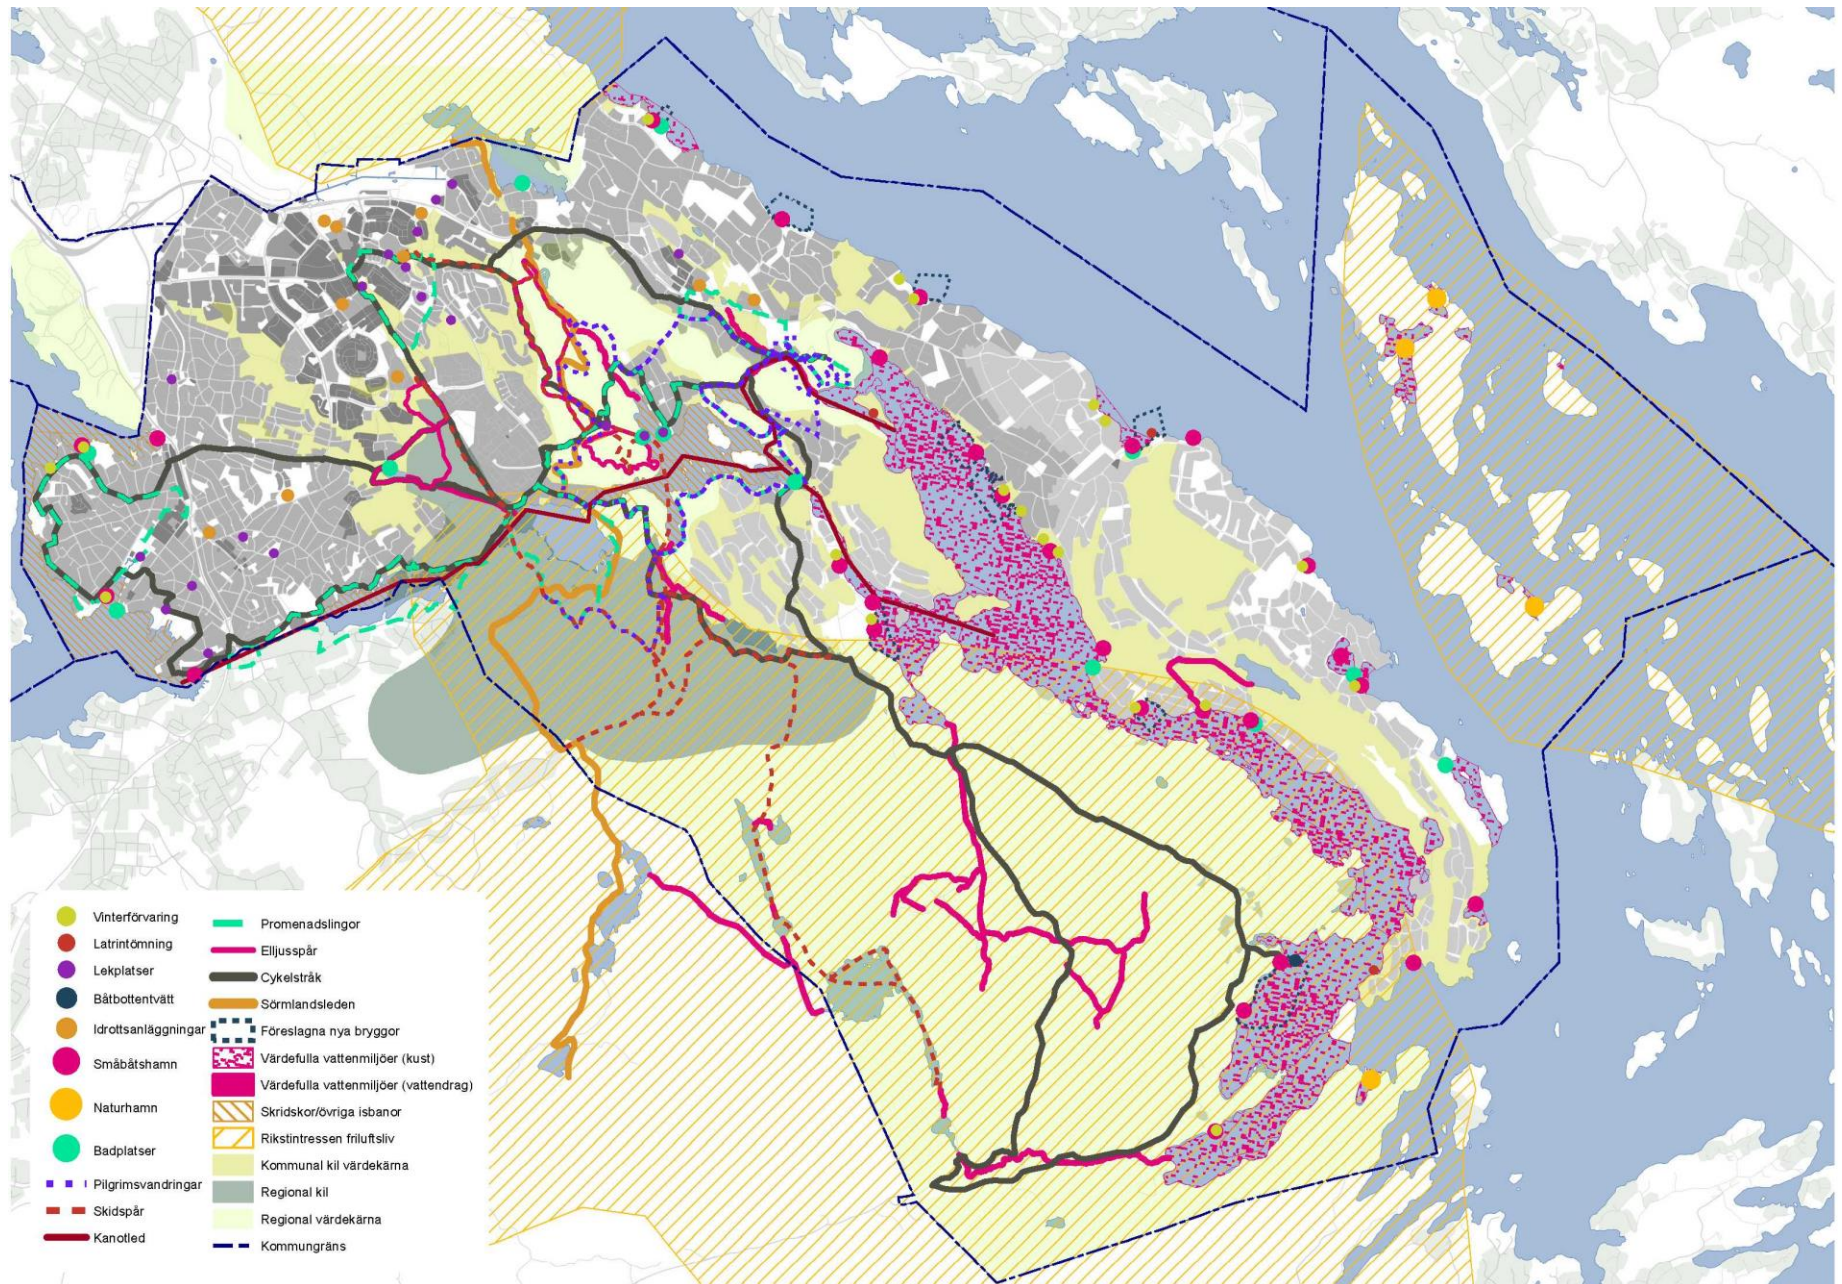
Vinterförvaring
Latrintömning
Lekplatser
Båtbottentvätt
Idrottsanläggningar
Småbåtshamn
Naturhamn
Badplatser
Pilgrimsvandringar
Skidspår
Kanotled

Promenadslingor
Elljusspår
Cykelstråk
Sörmlandsleden
Föreslagna nya bryggor
Värdefulla vattenmiljöer (kust)
Värdefulla vattenmiljöer (vattendrag)
Skridskor/övriga isbanor
Rikstintressen friluftsliv
Kommunal kil värdekärna
Regional kil
Regional värdekärna
Kommungräns